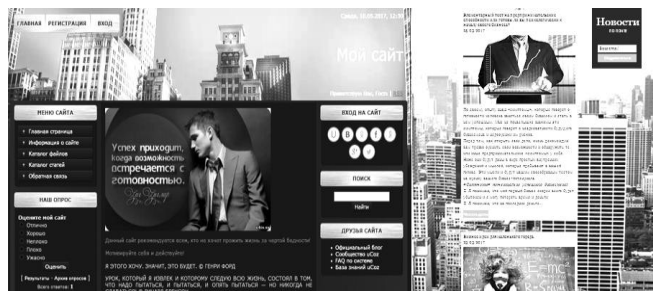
ГЛАВНАЯ РЕГИСТРАЦИЯ ВХОД

Среда, 18.01.2017, 12:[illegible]

Мой сайт

Приветствую Вас, Гость | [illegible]

МЕНЮ САЙТА

Главная страница
Информация о сайте
Каталог файлов
Каталог статей
Обратная связь

НАШ ОПРОС

Оцените мой сайт
Отлично
Хорошо
Неплохо
Плохо
Ужасно

Оценить

[ Результаты · Архив опросов ]
Всего ответов: 1

Успех приходит, когда возможности встречается с готовностью.

Данный сайт рекомендуется всем, кто не хочет прожить жизнь за чертой бедности!

Мотивируйте себя к действию!

Я ЭТОГО ХОЧУ. ЗНАЧИТ, ЭТО БУДЕТ. © ГЕНРИ ФОРД

УРОК, КОТОРЫЙ Я ИЗВЛЕК И КОТОРОМУ СЛЕДУЮ ВСЮ ЖИЗНЬ, СОСТОЯЛ В ТОМ, ЧТО НАДО ПЫТАТЬСЯ, И ПЫТАТЬСЯ, И ОПЯТЬ ПЫТАТЬСЯ — НО НИКОГДА НЕ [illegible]

ВХОД НА САЙТ

ПОИСК

Найти

ДРУЗЬЯ САЙТА

Официальный блог
Сообщество uCoz
FAQ по системе
База знаний uCoz

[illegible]
02.02.2017

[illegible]

Новости
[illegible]

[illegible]
02.02.2017